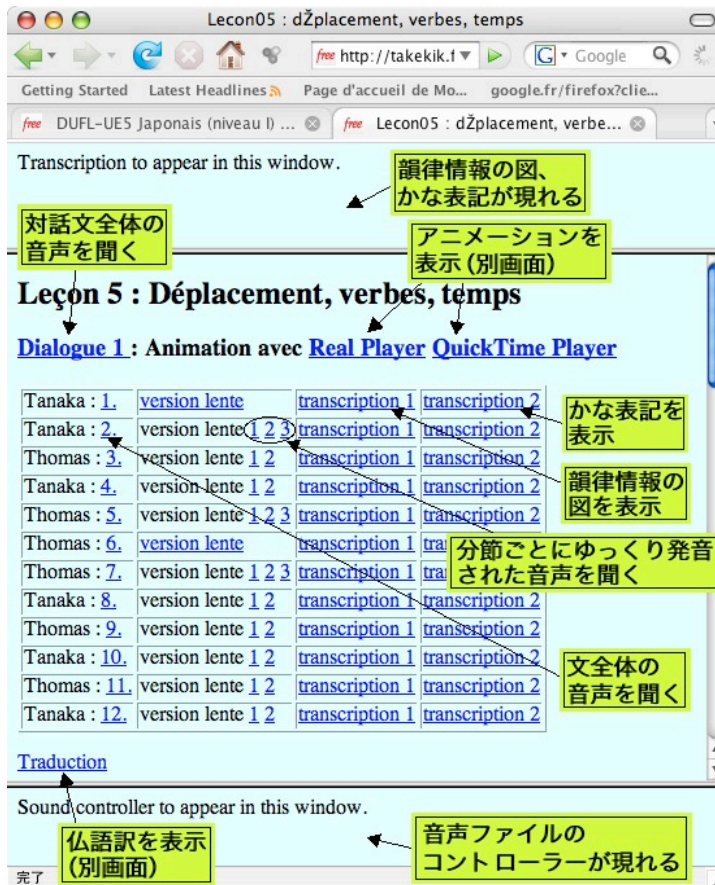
Lecon05 : dŽplacement, verbes, temps

free http://takekik.f

Google

Getting Started Latest Headlines Page d'accueil de Mo... google.fr/firefox?clie...

free DUFL-UE5 Japonais (niveau I) ... free Lecon05 : dŽplacement, verbe...

Transcription to appear in this window.

韻律情報の図、
かな表記が現れる

対話文全体の
音声を聞く

アニメーションを
表示（別画面）

Leçon 5 : Déplacement, verbes, temps

Dialogue 1 : Animation avec Real Player QuickTime Player

| Tanaka : 1. | version lente | transcription 1 | transcription 2 |
|---|---|---|---|
| Tanaka : 2. | version lente 1 2 3 | transcription 1 | transcription 2 |
| Thomas : 3. | version lente 1 2 | transcription 1 | transcription 2 |
| Tanaka : 4. | version lente 1 2 | transcription 1 | transcription 2 |
| Thomas : 5. | version lente 1 2 3 | transcription 1 | transcription 2 |
| Thomas : 6. | version lente | transcription 1 | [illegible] |
| Thomas : 7. | version lente 1 2 3 | transcription 1 | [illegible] |
| Tanaka : 8. | version lente 1 2 | transcription 1 | transcription 2 |
| Thomas : 9. | version lente 1 2 | transcription 1 | transcription 2 |
| Tanaka : 10. | version lente 1 2 | transcription 1 | transcription 2 |
| Thomas : 11. | version lente 1 2 | transcription 1 | transcription 2 |
| Tanaka : 12. | version lente 1 2 | transcription 1 | transcription 2 |

かな表記を
表示

韻律情報の
図を表示

分節ごとにゆっくり発音
された音声を聞く

文全体の
音声を聞く

Traduction

Sound controller to appear in this window.

仏語訳を表示
（別画面）

音声ファイルの
コントローラーが現れる

完了